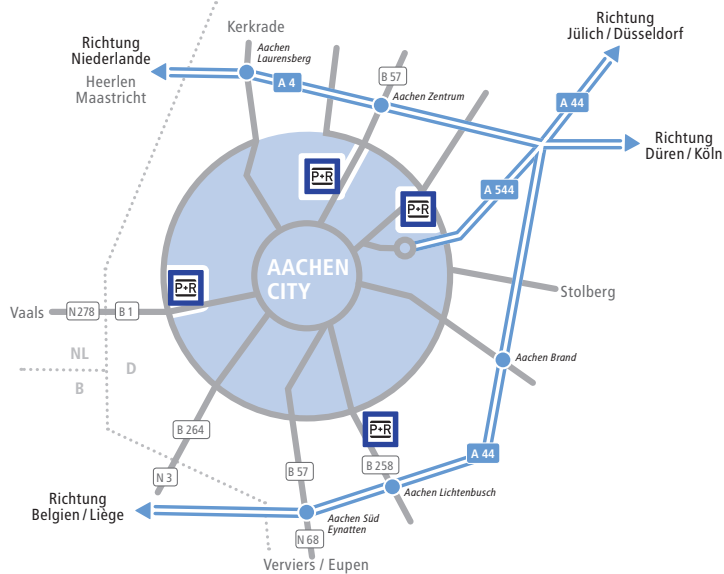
Kerkrade

Richtung Niederlande

Heerlen Maastricht

Aachen Laurensberg

A 4

B 57

Aachen Zentrum

Richtung Jülich / Düsseldorf

A 44

Richtung Düren / Köln

P+R

P+R

A 544

AACHEN CITY

P+R

Vaals

N 278

B 1

Stolberg

NL

D

B

Aachen Brand

B 264

P+R

A 44

B 57

B 258

N 3

Aachen Lichtenbusch

Richtung Belgien / Liège

Aachen Süd Eynatten

N 68

Verviers / Eupen